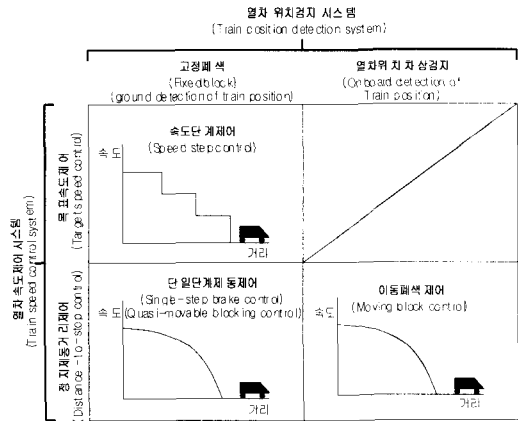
열차 위치검지 시스템
(Train position detection system)

고정폐색
(Fixed block)
(ground detection of train position)

열차위치 차상검지
(Onboard detection of Train position)

열차속도제어 시스템
(Train speed control system)

목표속도제어
(Target speed control)

속도단계제어
(Speed step control)

속도

거리

정지제동거리제어
(Distance-to-stop control)

단일단계제동제어
(Single-step brake control)
(Quasi-movable blocking control)

속도

거리

이동폐색제어
(Moving block control)

속도

거리